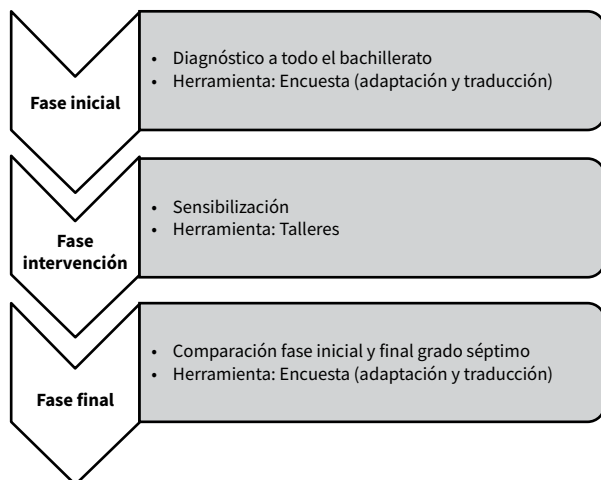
Fase inicial

- Diagnóstico a todo el bachillerato
- Herramienta: Encuesta (adaptación y traducción)

Fase intervención

- Sensibilización
- Herramienta: Talleres

Fase final

- Comparación fase inicial y final grado séptimo
- Herramienta: Encuesta (adaptación y traducción)